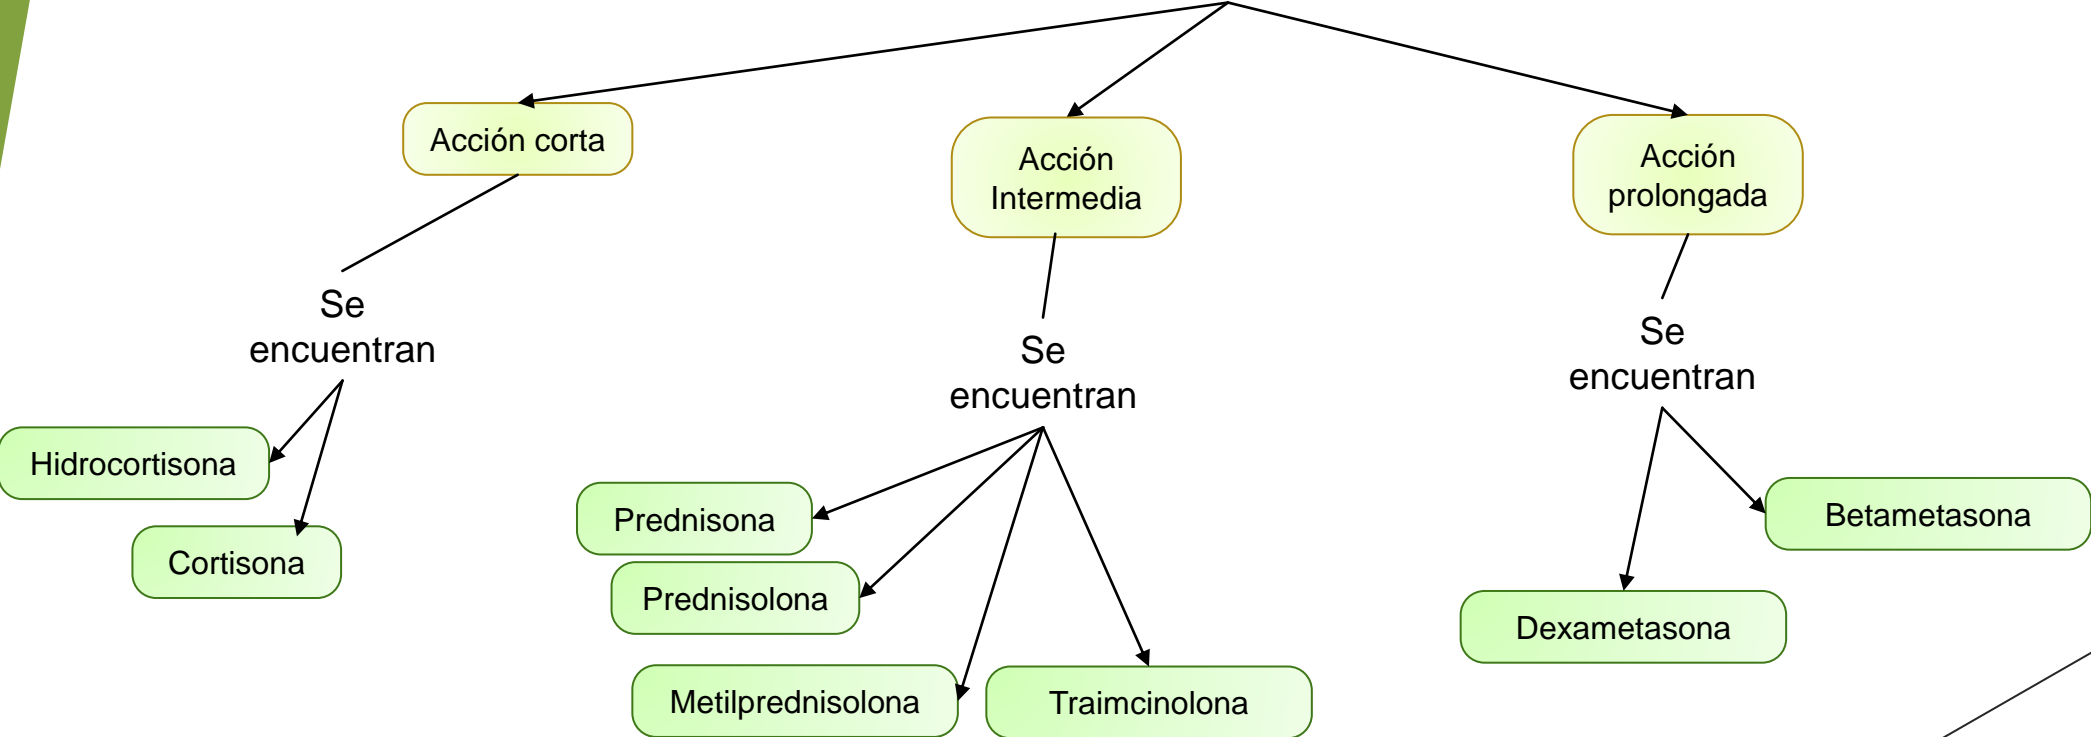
Acción corta

Acción Intermedia

Acción prolongada

Se encuentran

Se encuentran

Se encuentran

Hidrocortisona

Cortisona

Prednisona

Prednisolona

Metilprednisolona

Traimcinolona

Betametasona

Dexametasona